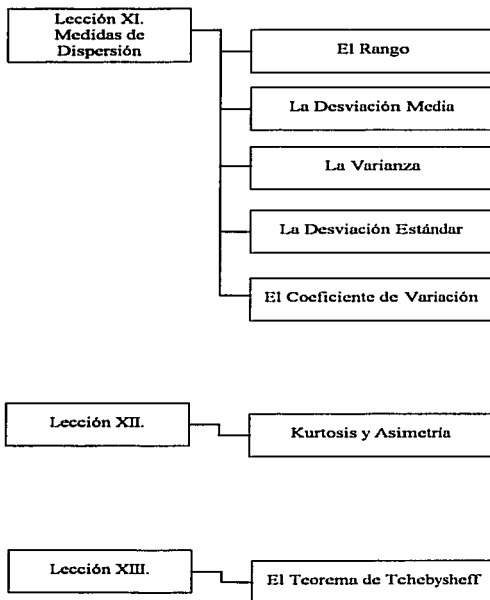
Lección XI. Medidas de Dispersión

El Rango

La Desviación Media

La Varianza

La Desviación Estándar

El Coeficiente de Variación

Lección XII.

Kurtosis y Asimetría

Lección XIII.

El Teorema de Tchebysheff